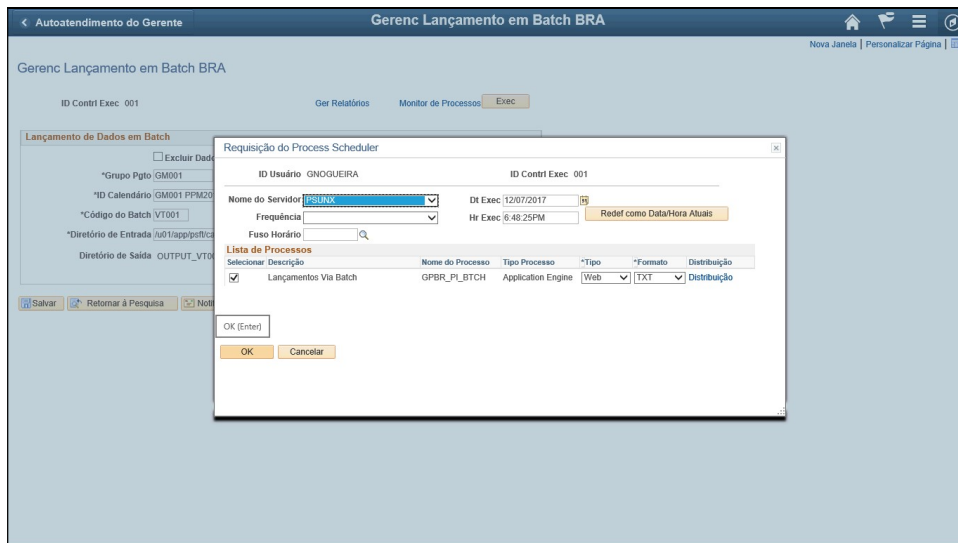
< Autoatendimento do Gerente

Gerenc Lançamento em Batch BRA

Nova Janela | Personalizar Página |

Gerenc Lançamento em Batch BRA

ID Contrl Exec 001

Ger Relatórios

Monitor de Processos

Exec

Lançamento de Dados em Batch

Excluir Dad

*Grupo Pgto GM001

*ID Calendário GM001 PPM20

*Código do Batch VT001

*Diretório de Entrada /u01/app/psft/ca

Diretório de Saída OUTPUT_VT0

Salvar

Retornar à Pesquisa

Noti

Requisição do Process Scheduler

ID Usuário GNOGUEIRA

ID Contrl Exec 001

Nome do Servidor PSUNX

Dt Exec 12/07/2017

Frequência

Hr Exec 6:48:25PM

Redef como Data/Hora Atuais

Fuso Horário

Lista de Processos

| Selecionar | Descrição | Nome do Processo | Tipo Processo | *Tipo | *Formato | Distribuição |
|---|---|---|---|---|---|---|
| ✔ | Lançamentos Via Batch | GPBR_PI_BTCH | Application Engine | Web | TXT | Distribuição |

OK (Enter)

OK

Cancelar